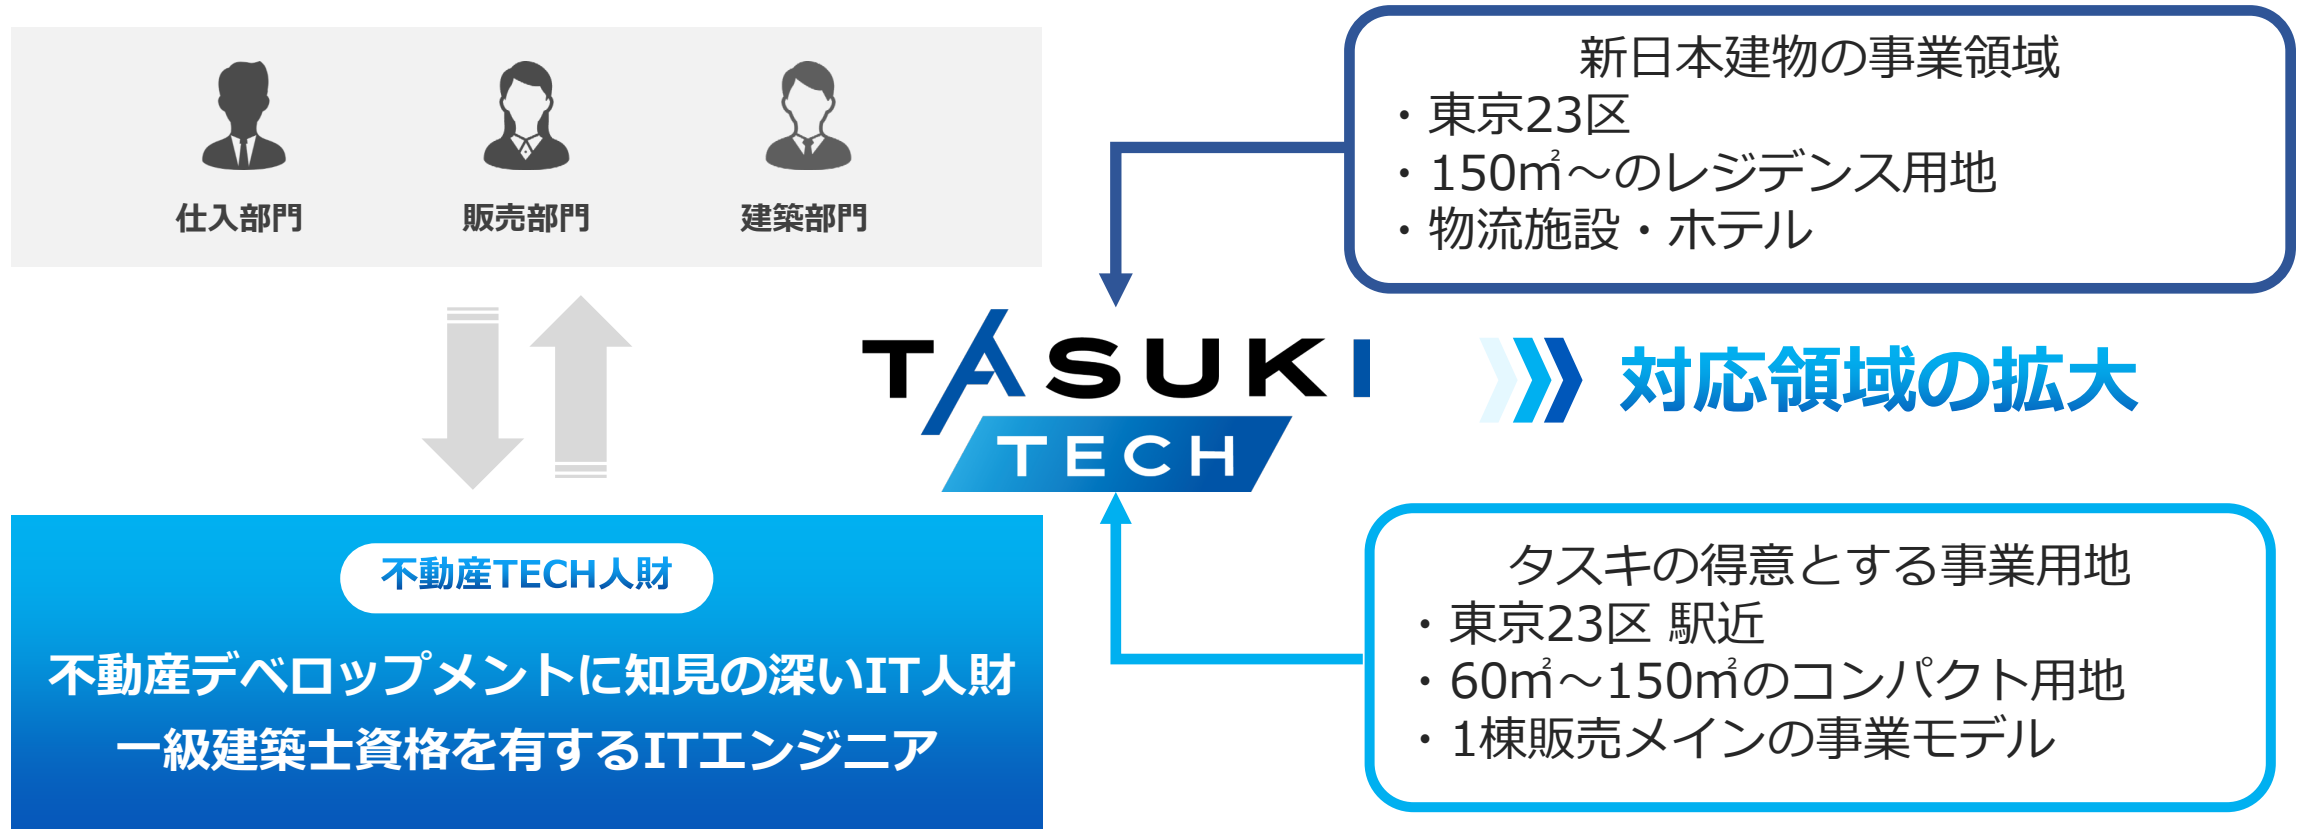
仕入部門

販売部門

建築部門

不動産TECH人財

不動産デベロップメントに知見の深いIT人財
一級建築士資格を有するITエンジニア

新日本建物の事業領域
・東京23区
・150㎡～のレジデンス用地
・物流施設・ホテル

TASUKI TECH

対応領域の拡大

タスキの得意とする事業用地
・東京23区 駅近
・60㎡～150㎡のコンパクト用地
・1棟販売メインの事業モデル